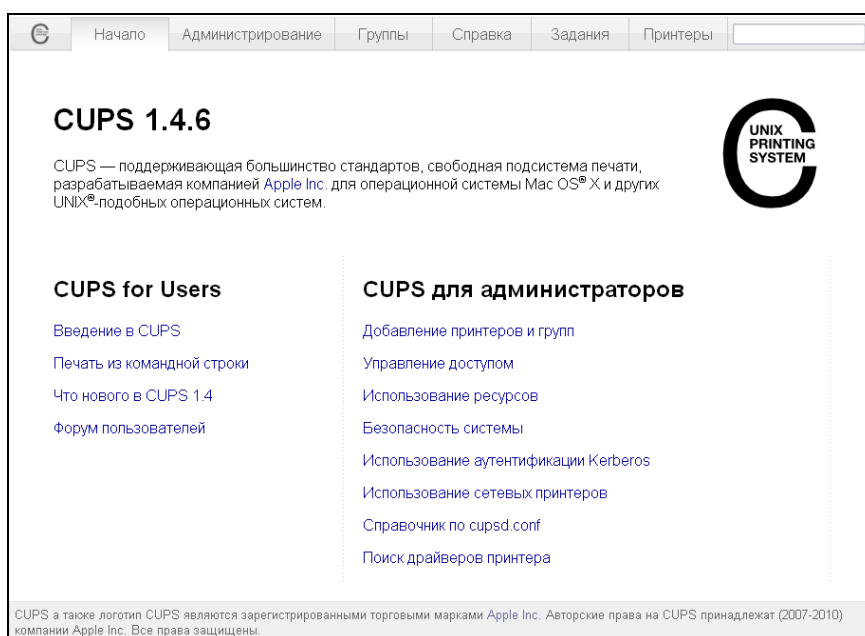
Начало | Администрирование | Группы | Справка | Задания | Принтеры

CUPS 1.4.6

UNIX PRINTING SYSTEM

CUPS — поддерживающая большинство стандартов, свободная подсистема печати, разрабатываемая компанией Apple Inc. для операционной системы Mac OS® X и других UNIX®-подобных операционных систем.

CUPS for Users

Введение в CUPS

Печать из командной строки

Что нового в CUPS 1.4

Форум пользователей

CUPS для администраторов

Добавление принтеров и групп

Управление доступом

Использование ресурсов

Безопасность системы

Использование аутентификации Kerberos

Использование сетевых принтеров

Справочник по cupsd.conf

Поиск драйверов принтера

CUPS а также логотип CUPS являются зарегистрированными торговыми марками Apple Inc. Авторские права на CUPS принадлежат (2007-2010) компании Apple Inc. Все права защищены.